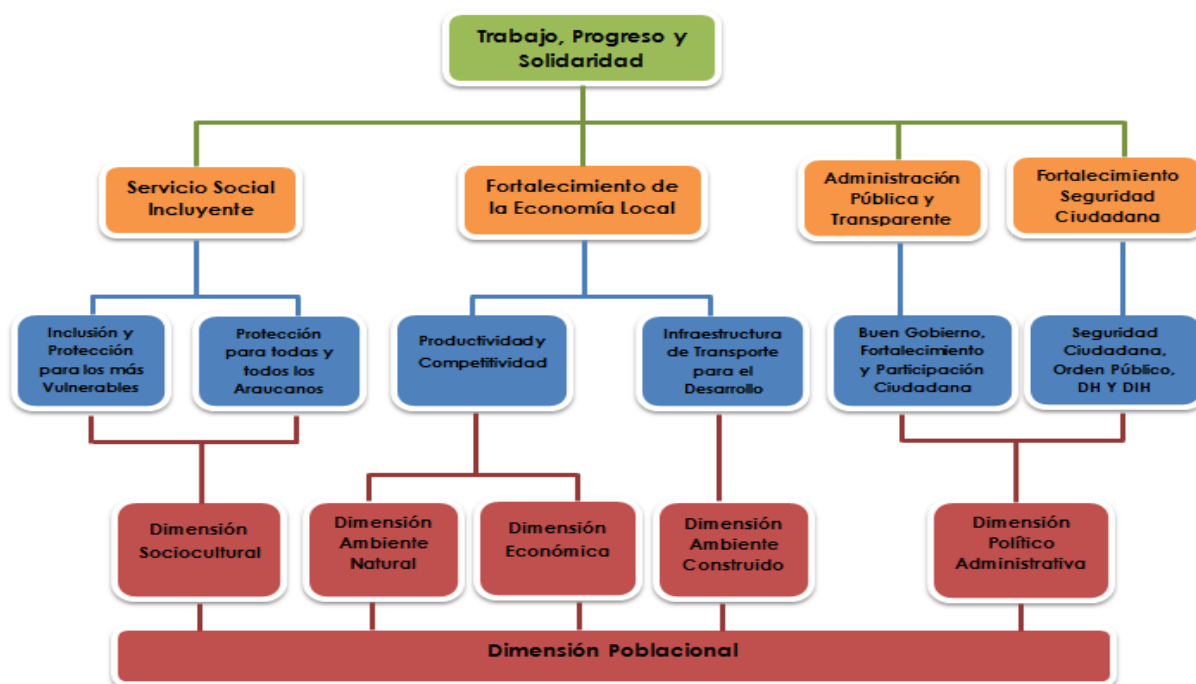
Trabajo, Progreso y Solidaridad

Servicio Social Incluyente

Fortalecimiento de la Economía Local

Administración Pública y Transparente

Fortalecimiento Seguridad Ciudadana

Inclusión y Protección para los más Vulnerables

Protección para todas y todos los Araucanos

Productividad y Competitividad

Infraestructura de Transporte para el Desarrollo

Buen Gobierno, Fortalecimiento y Participación Ciudadana

Seguridad Ciudadana, Orden Público, DH Y DIH

Dimensión Sociocultural

Dimensión Ambiente Natural

Dimensión Económica

Dimensión Ambiente Construido

Dimensión Político Administrativa

Dimensión Poblacional